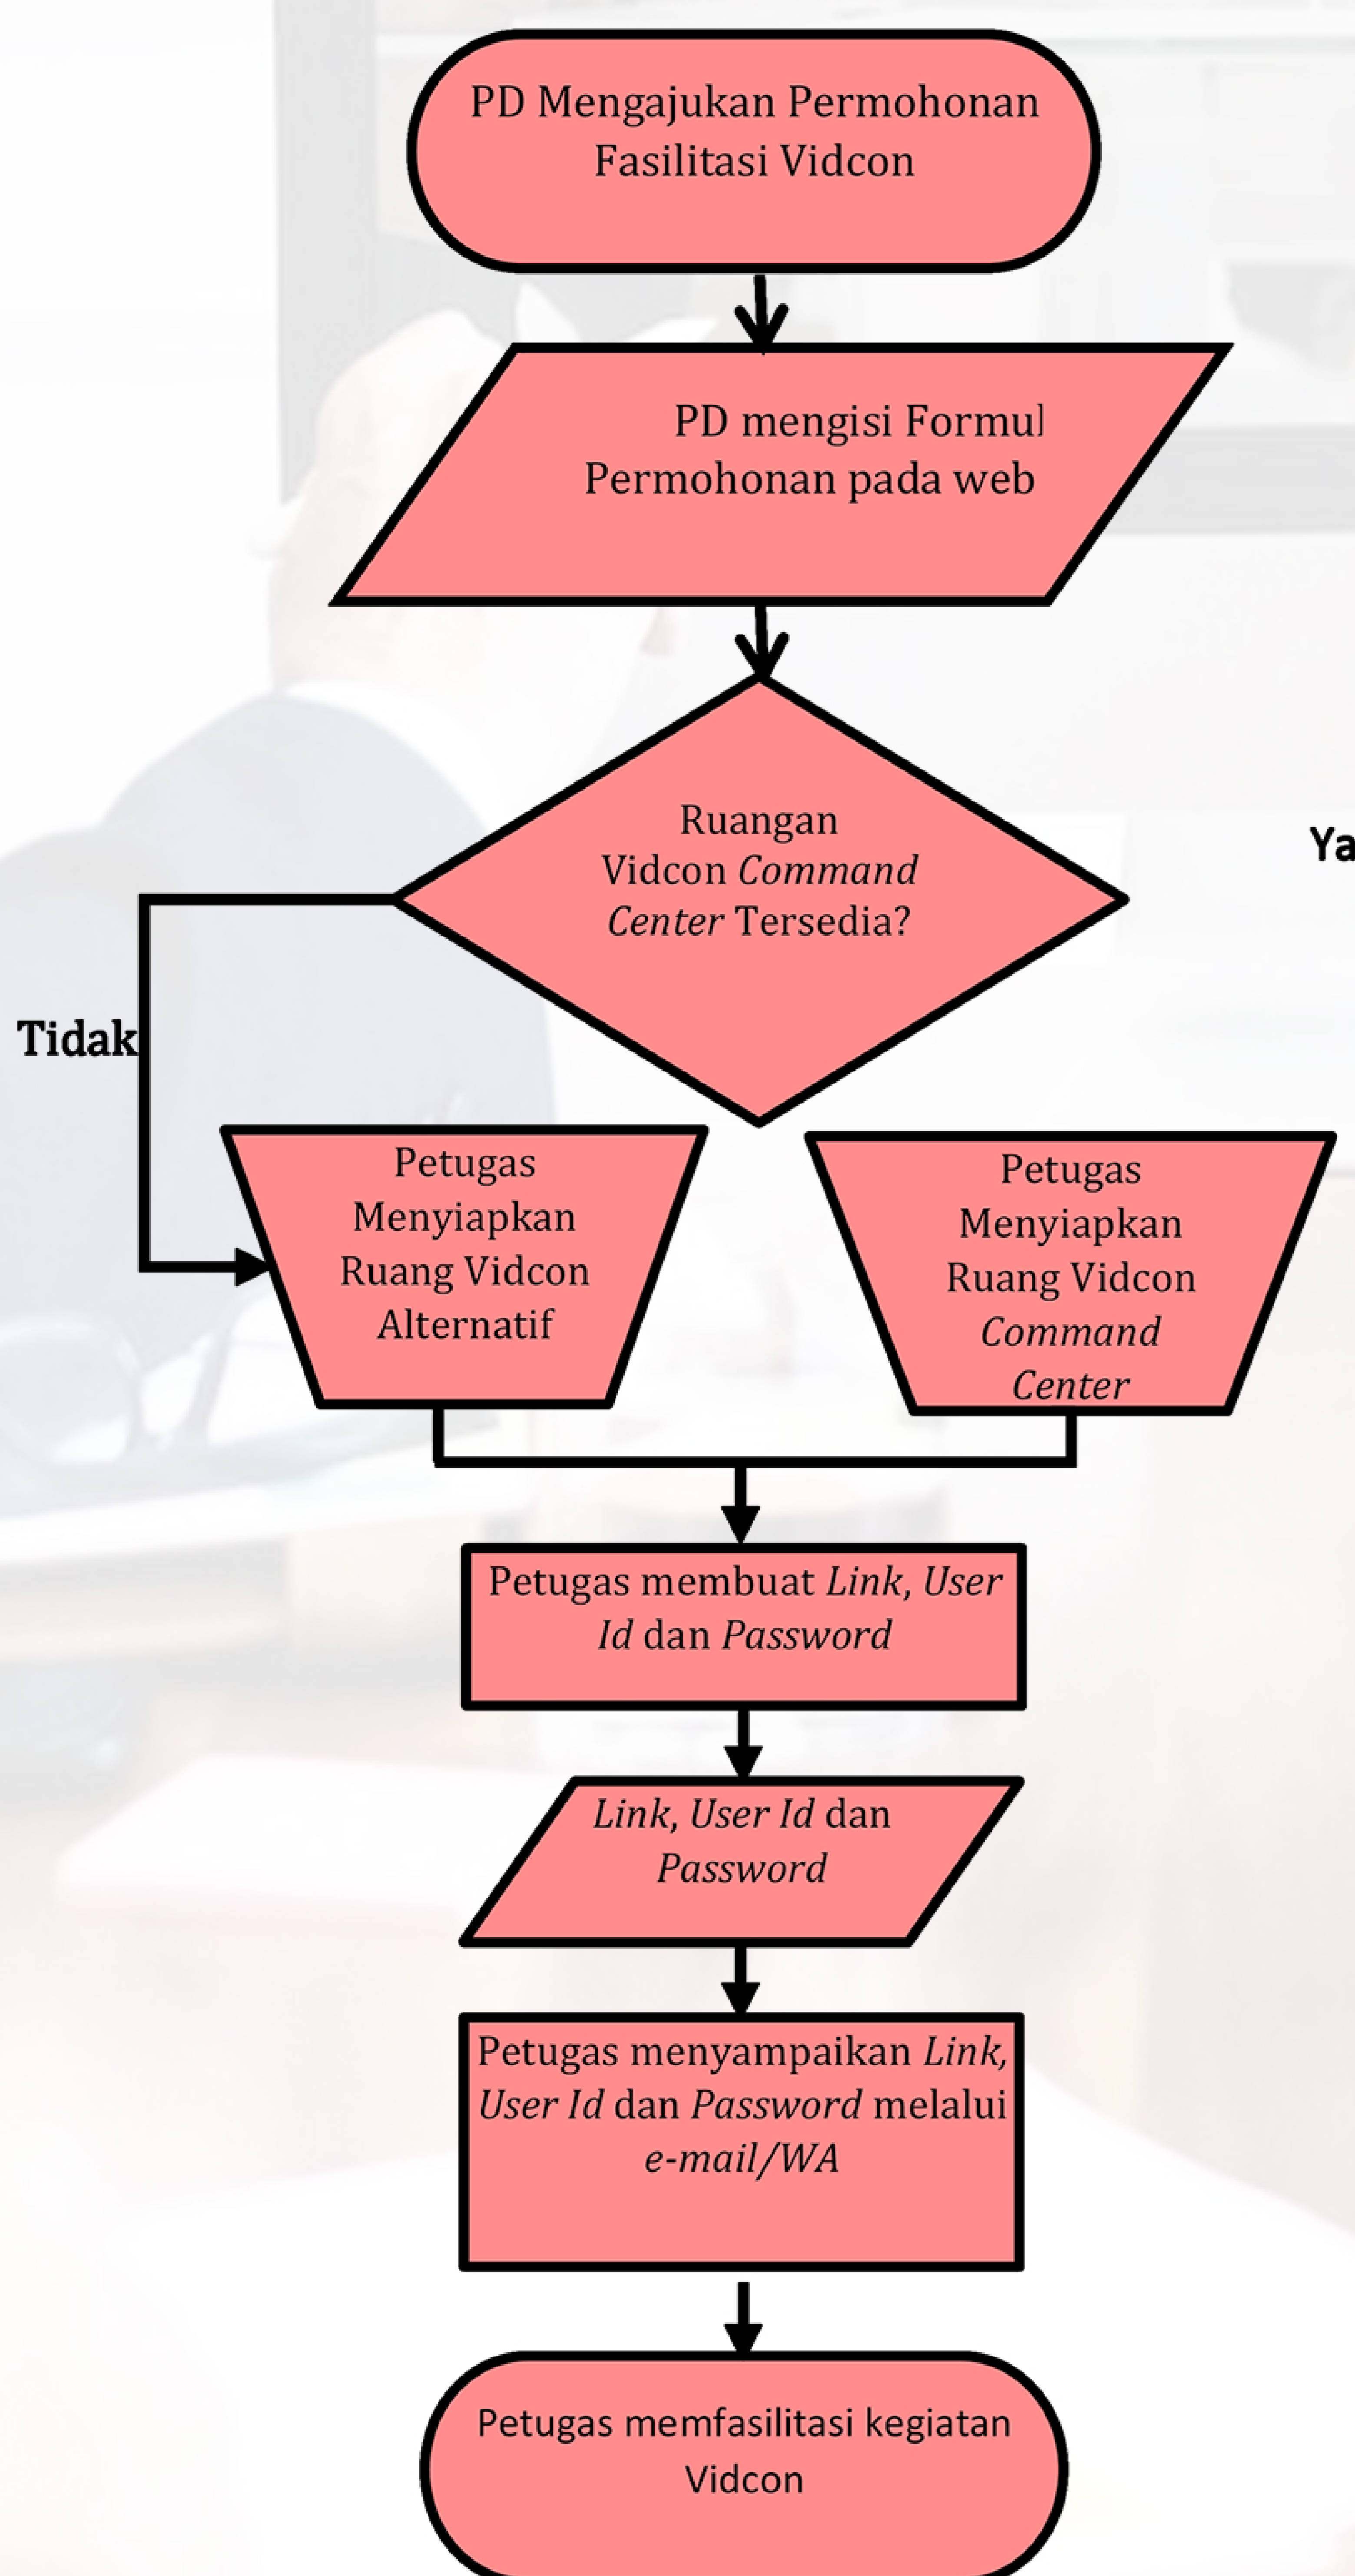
PD Mengajukan Permohonan Fasilitasi Vidcon

PD mengisi Formul Permohonan pada web

Ruangan Vidcon Command Center Tersedia?

Ya

Tidak

Petugas Menyiapkan Ruang Vidcon Alternatif

Petugas Menyiapkan Ruang Vidcon Command Center

Petugas membuat Link, User Id dan Password

Link, User Id dan Password

Petugas menyampaikan Link, User Id dan Password melalui e-mail/WA

Petugas memfasilitasi kegiatan Vidcon